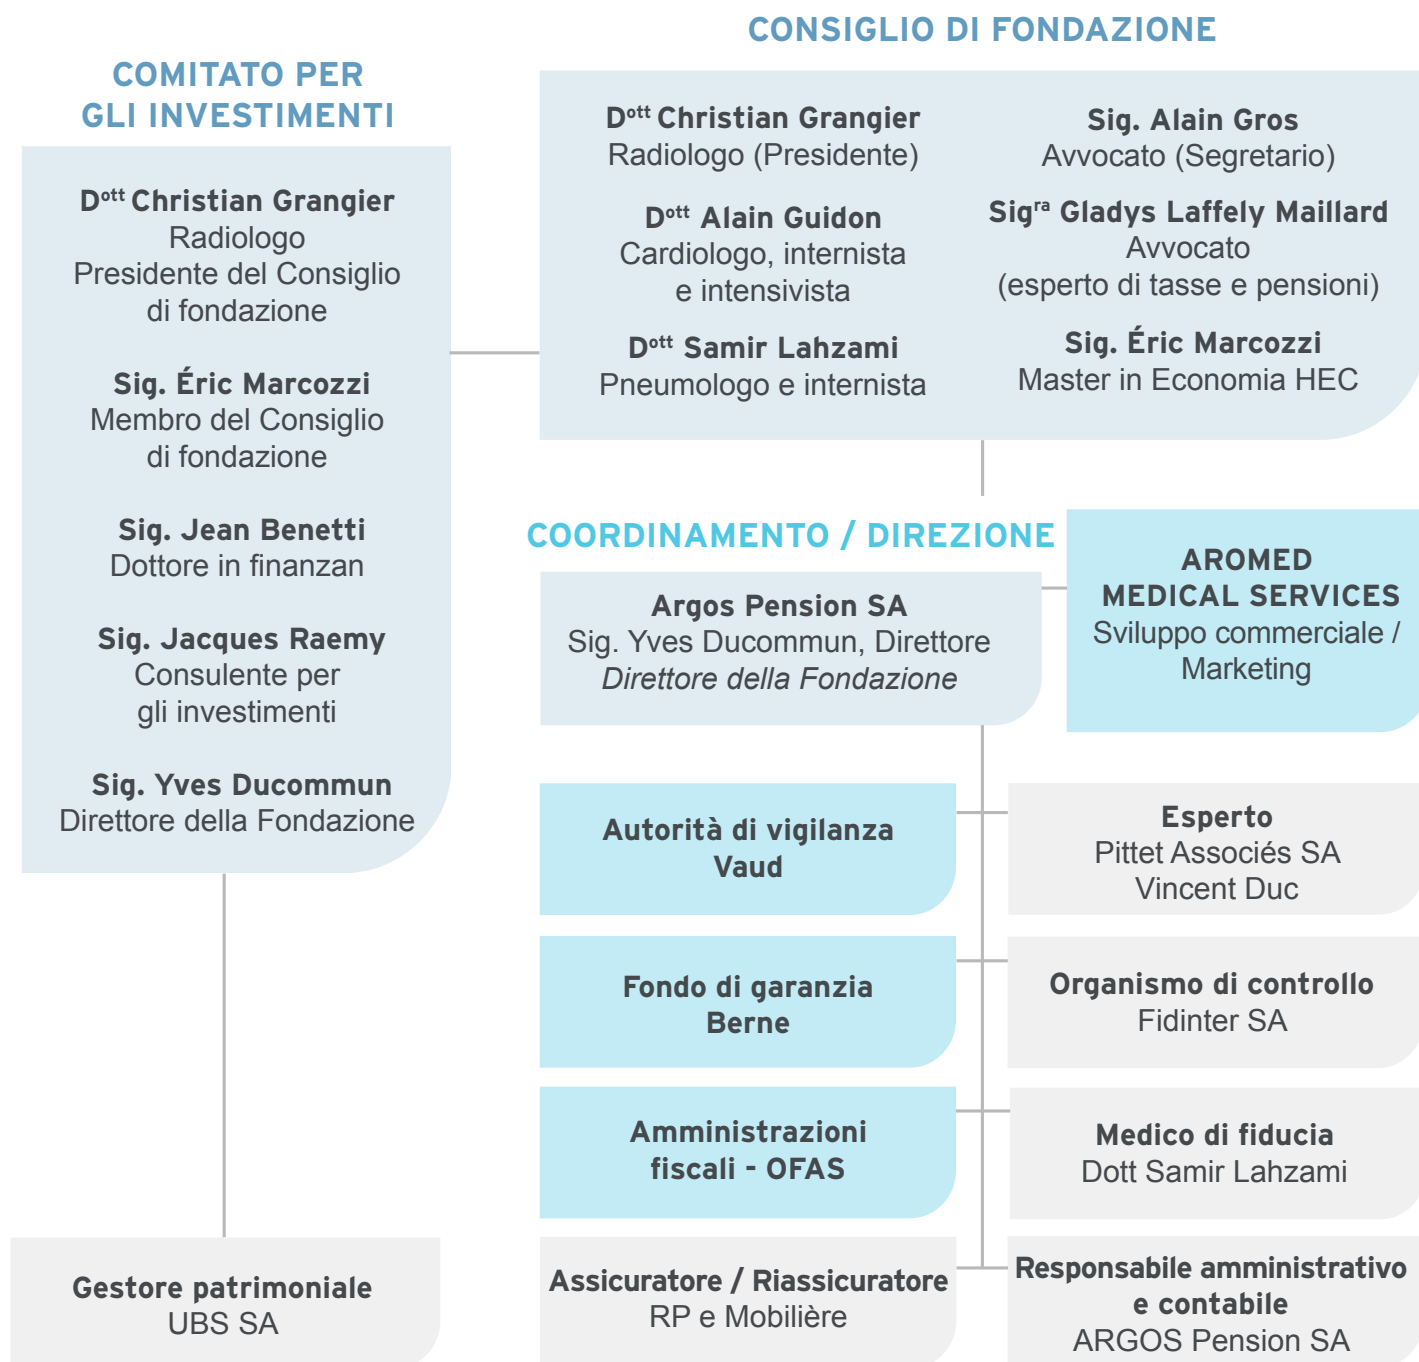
CONSIGLIO DI FONDAZIONE

COMITATO PER GLI INVESTIMENTI

D$^{ott}$ Christian Grangier
Radiologo
Presidente del Consiglio di fondazione

Sig. Éric Marcozzi
Membro del Consiglio di fondazione

Sig. Jean Benetti
Dottore in finanzan

Sig. Jacques Raemy
Consulente per gli investimenti

Sig. Yves Ducommun
Direttore della Fondazione

D$^{ott}$ Christian Grangier
Radiologo (Presidente)

D$^{ott}$ Alain Guidon
Cardiologo, internista e intensivista

D$^{ott}$ Samir Lahzami
Pneumologo e internista

Sig. Alain Gros
Avvocato (Segretario)

Sig$^{ra}$ Gladys Laffely Maillard
Avvocato
(esperto di tasse e pensioni)

Sig. Éric Marcozzi
Master in Economia HEC

COORDINAMENTO / DIREZIONE

Argos Pension SA
Sig. Yves Ducommun, Direttore
*Direttore della Fondazione*

AROMED MEDICAL SERVICES
Sviluppo commerciale / Marketing

Autorità di vigilanza Vaud

Esperto
Pittet Associés SA
Vincent Duc

Fondo di garanzia Berne

Organismo di controllo
Fidinter SA

Amministrazioni fiscali - OFAS

Medico di fiducia
Dott Samir Lahzami

Gestore patrimoniale
UBS SA

Assicuratore / Riassicuratore
RP e Mobilière

Responsabile amministrativo e contabile
ARGOS Pension SA